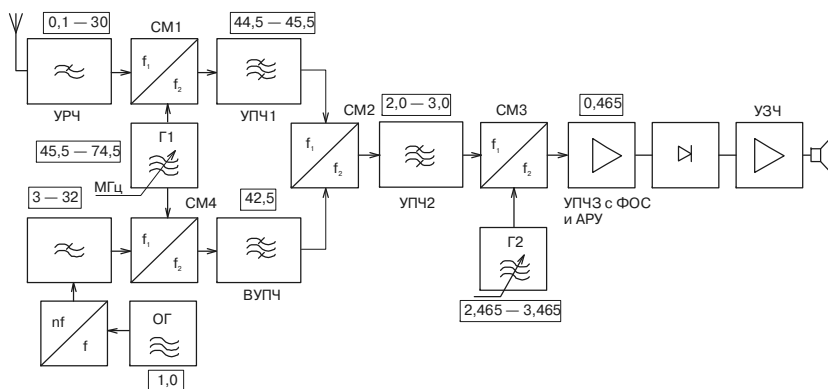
0,1 — 30

СМ1

44,5 — 45,5

$f_1$

$f_2$

УРЧ

УПЧ1

Г1

45,5 — 74,5

МГц

СМ2

2,0 — 3,0

$f_1$

$f_2$

УПЧ2

СМ3

$f_1$

$f_2$

0,465

УЗЧ

УПЧЗ с ФОС и АРУ

3 — 32

СМ4

42,5

$f_1$

$f_2$

ВУПЧ

Г2

2,465 — 3,465

nf

f

ОГ

1,0